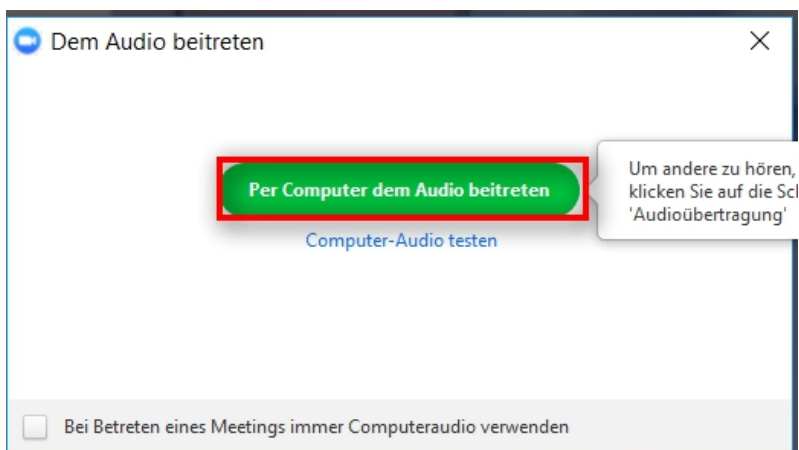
Dem Audio beitreten

×

Per Computer dem Audio beitreten

Computer-Audio testen

Um andere zu hören, klicken Sie auf die Sc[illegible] 'Audioübertragung'

Bei Betreten eines Meetings immer Computeraudio verwenden